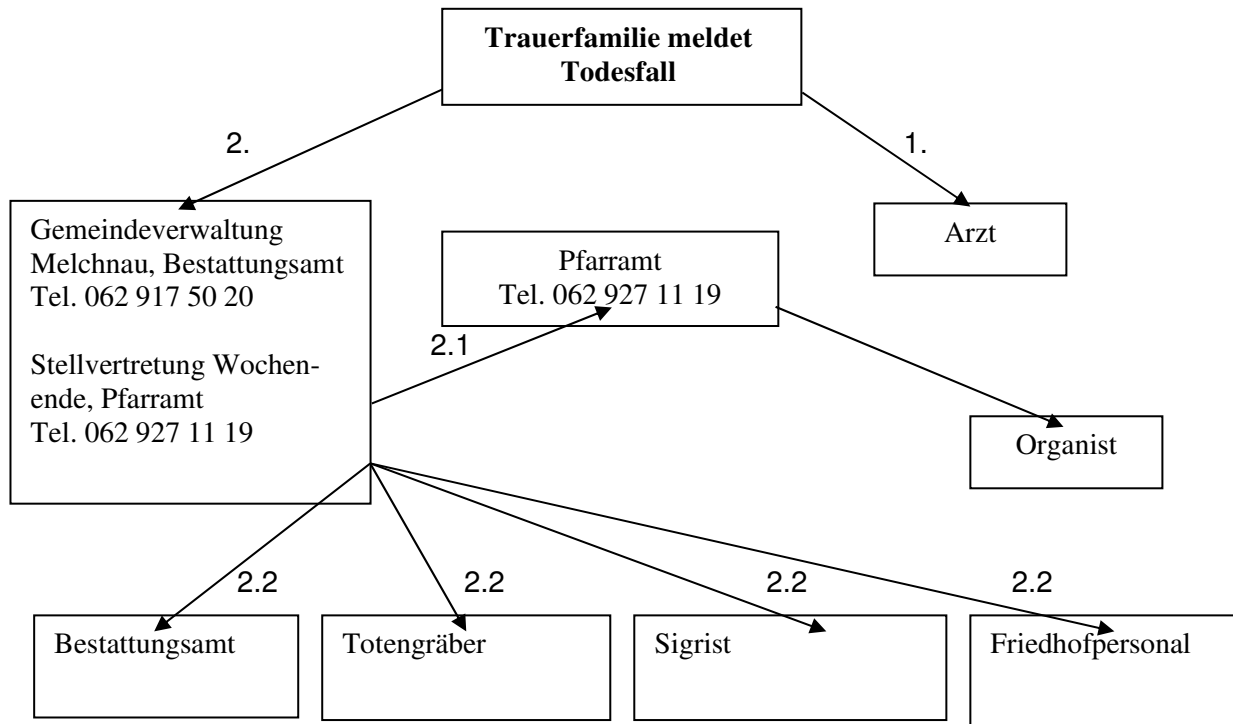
**Trauerfamilie meldet Todesfall**

2.

1.

Gemeindeverwaltung Melchnau, Bestattungsamt Tel. 062 917 50 20

Stellvertretung Wochenende, Pfarramt Tel. 062 927 11 19

Pfarramt Tel. 062 927 11 19

Arzt

2.1

Organist

2.2

2.2

2.2

2.2

Bestattungsamt

Totengräber

Sigrist

Friedhofpersonal